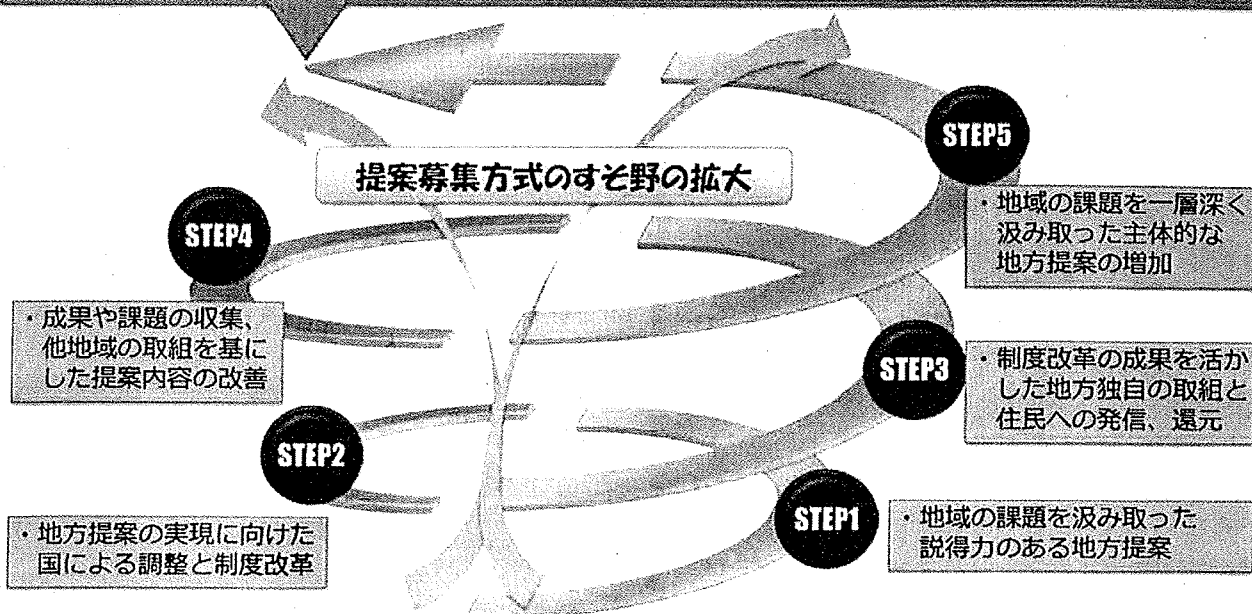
提案募集方式のすそ野の拡大

STEP5

・地域の課題を一層深く汲み取った主体的な地方提案の増加

STEP4

・成果や課題の収集、他地域の取組を基にした提案内容の改善

STEP3

・制度改革の成果を活かした地方独自の取組と住民への発信、還元

STEP2

・地方提案の実現に向けた国による調整と制度改革

STEP1

・地域の課題を汲み取った説得力のある地方提案